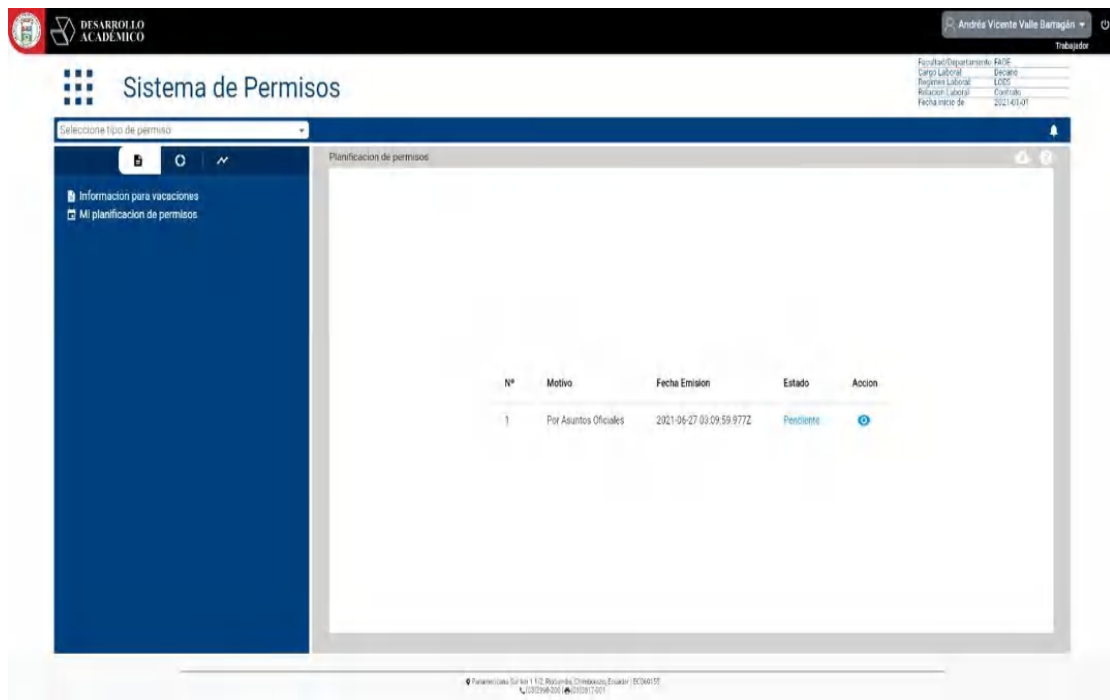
DESARROLLO ACADÉMICO

Andrés Vicente Valle Barragán
Trabajador

Sistema de Permisos

| Facultad/Departamento | FADE |
|---|---|
| Cargo Laboral | Decano |
| Regimen Laboral | LOES |
| Relacion Laboral | Contrato |
| Fecha inicio de | 2021-03-01 |

Seleccione tipo de permiso

Informacion para vacaciones
Mi planificacion de permisos

Planificacion de permisos

| Nº | Motivo | Fecha Emision | Estado | Accion |
|---|---|---|---|---|
| 1 | Por Asuntos Oficiales | 2021-06-27 03:09:59.977Z | Pendiente | |

Panamericana Sur km 1 1/2, Riobamba, Chimborazo, Ecuador | EC060155
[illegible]